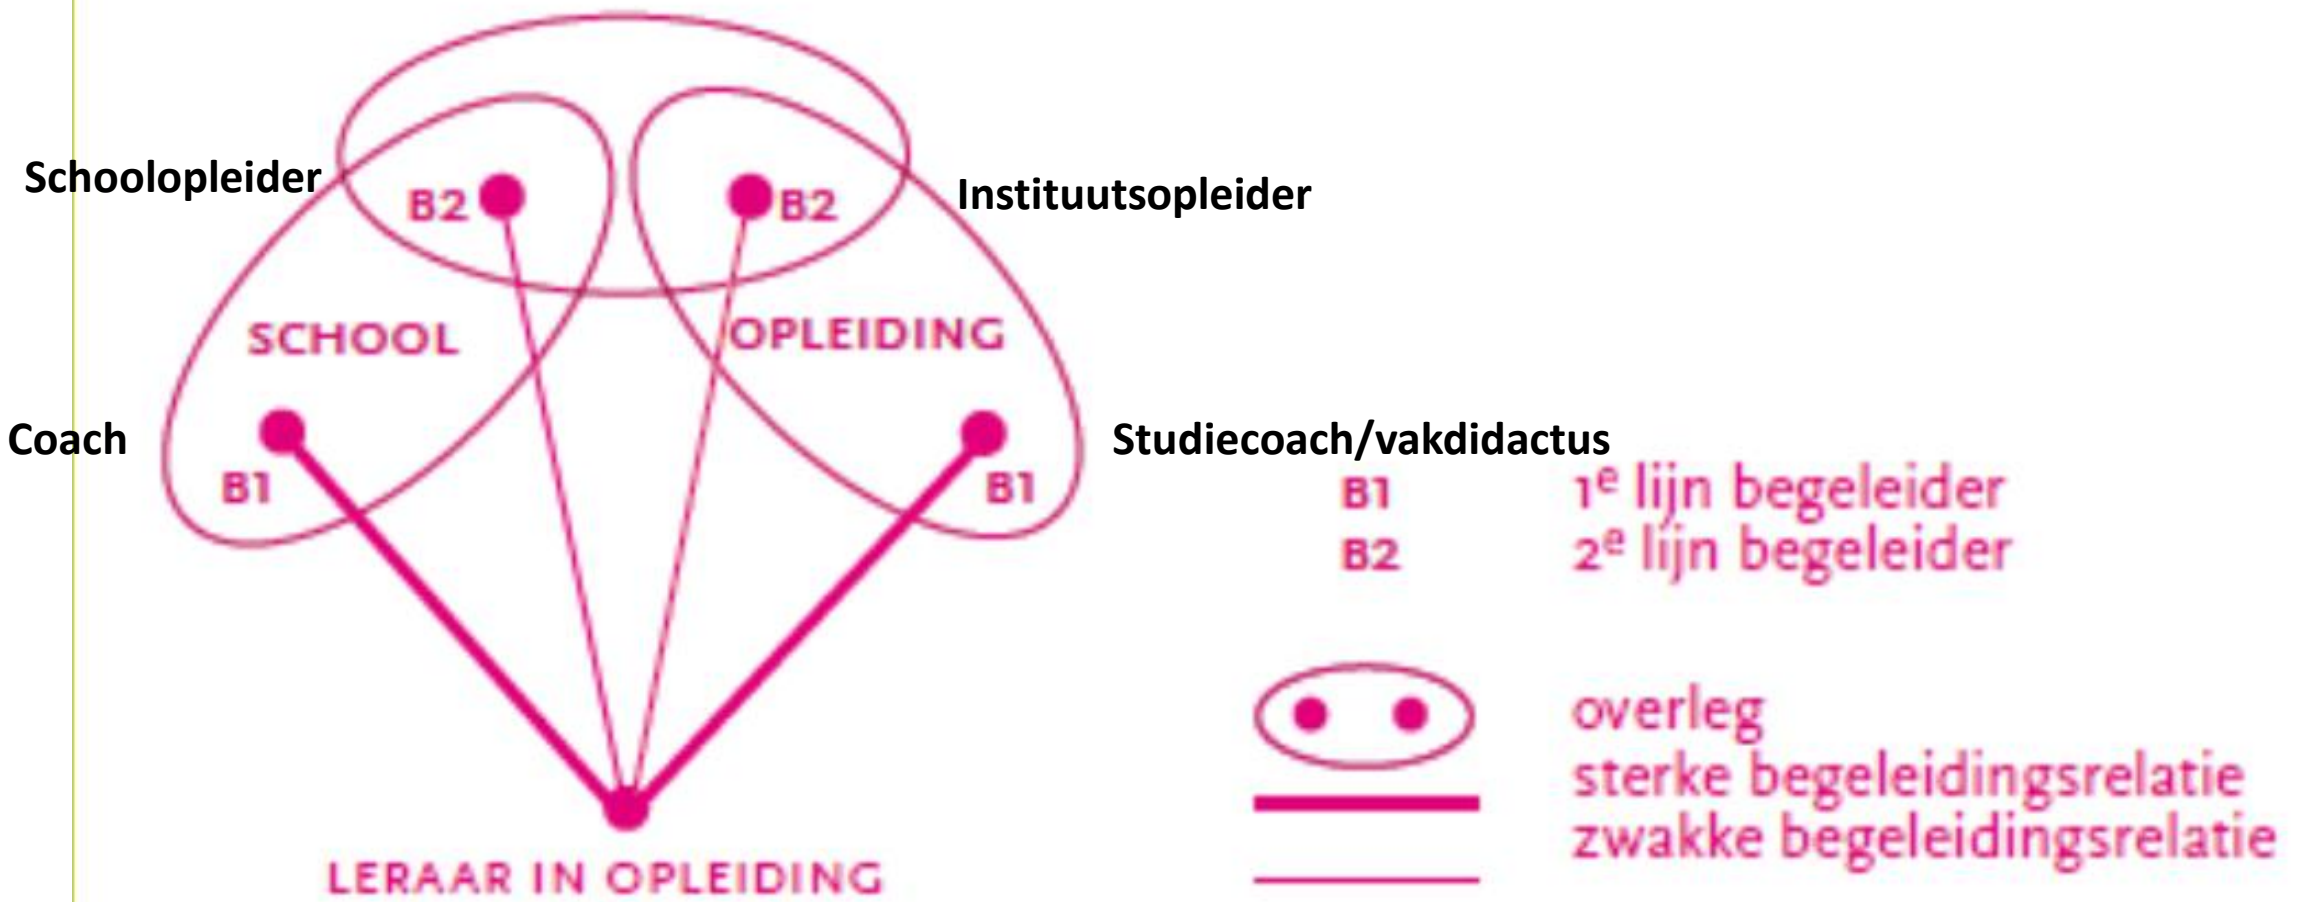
Schoolopleider

B2

B2

Instituutsopleider

SCHOOL

OPLEIDING

Coach

B1

B1

Studiecoach/vakdidactus

B1 $1^e$ lijn begeleider
B2 $2^e$ lijn begeleider

overleg
sterke begeleidingsrelatie
zwakke begeleidingsrelatie

LERAAR IN OPLEIDING